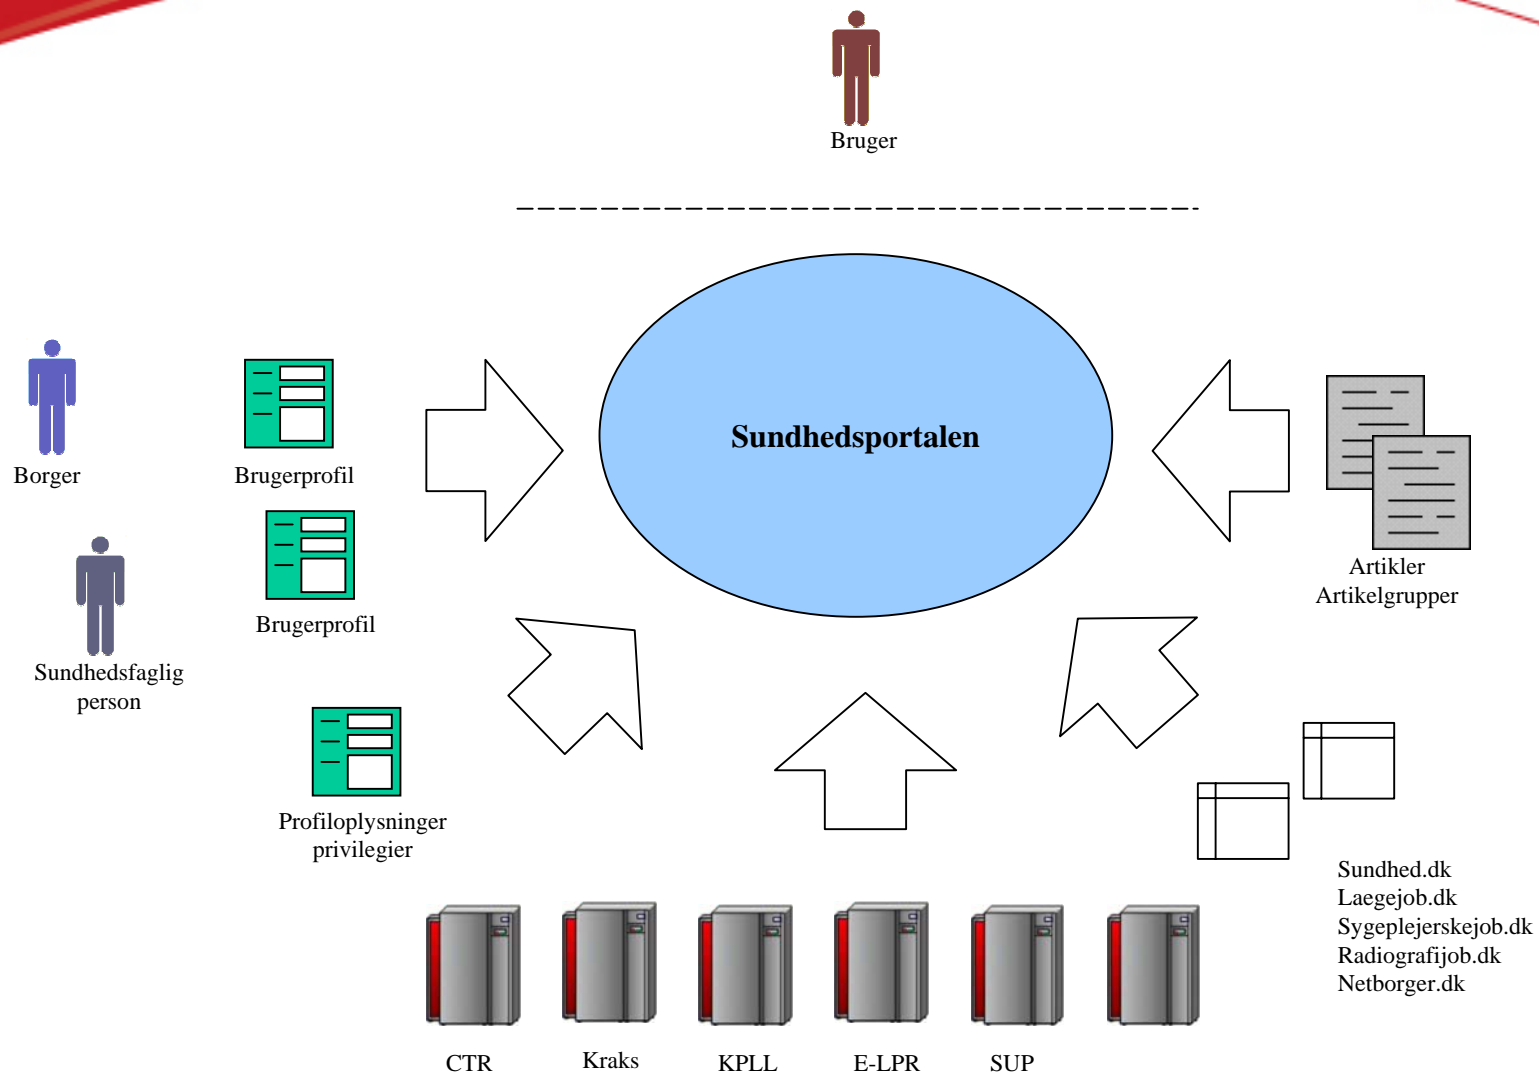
Bruger

Sundhedsportalen

Borger

Brugerprofil

Brugerprofil

Sundhedsfaglig person

Profiloplysninger privilegier

Artikler
Artikelgrupper

Sundhed.dk
Laegejob.dk
Sygeplejerskejob.dk
Radiografijob.dk
Netborger.dk

CTR

Kraks

KPLL

E-LPR

SUP